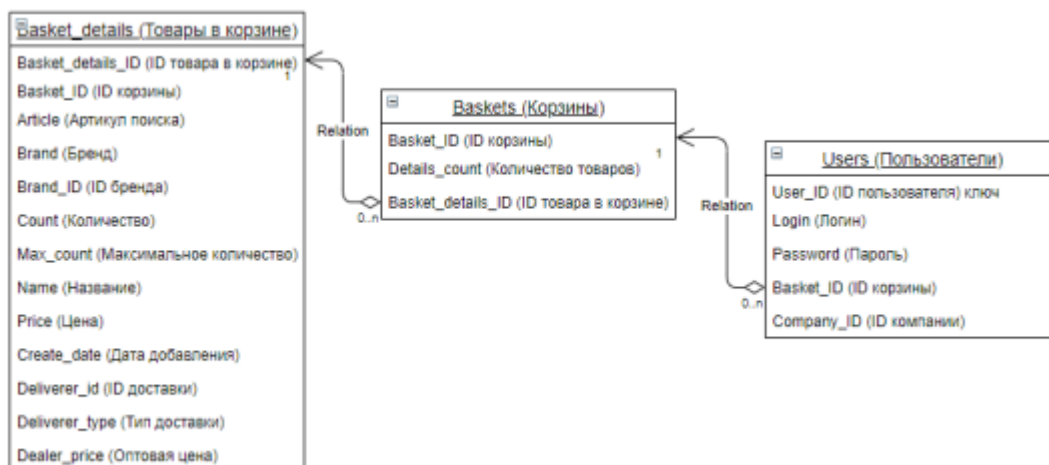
Basket_details (Товары в корзине)
Basket_details_ID (ID товара в корзине)
Basket_ID (ID корзины)
Article (Артикул поиска)
Brand (Бренд)
Brand_ID (ID бренда)
Count (Количество)
Max_count (Максимальное количество)
Name (Название)
Price (Цена)
Create_date (Дата добавления)
Deliverer_id (ID доставки)
Deliverer_type (Тип доставки)
Dealer_price (Оптовая цена)

1
Relation
0..n

Baskets (Корзины)
Basket_ID (ID корзины)
Details_count (Количество товаров)
Basket_details_ID (ID товара в корзине)

1
Relation
0..n

Users (Пользователи)
User_ID (ID пользователя) ключ
Login (Логин)
Password (Пароль)
Basket_ID (ID корзины)
Company_ID (ID компании)